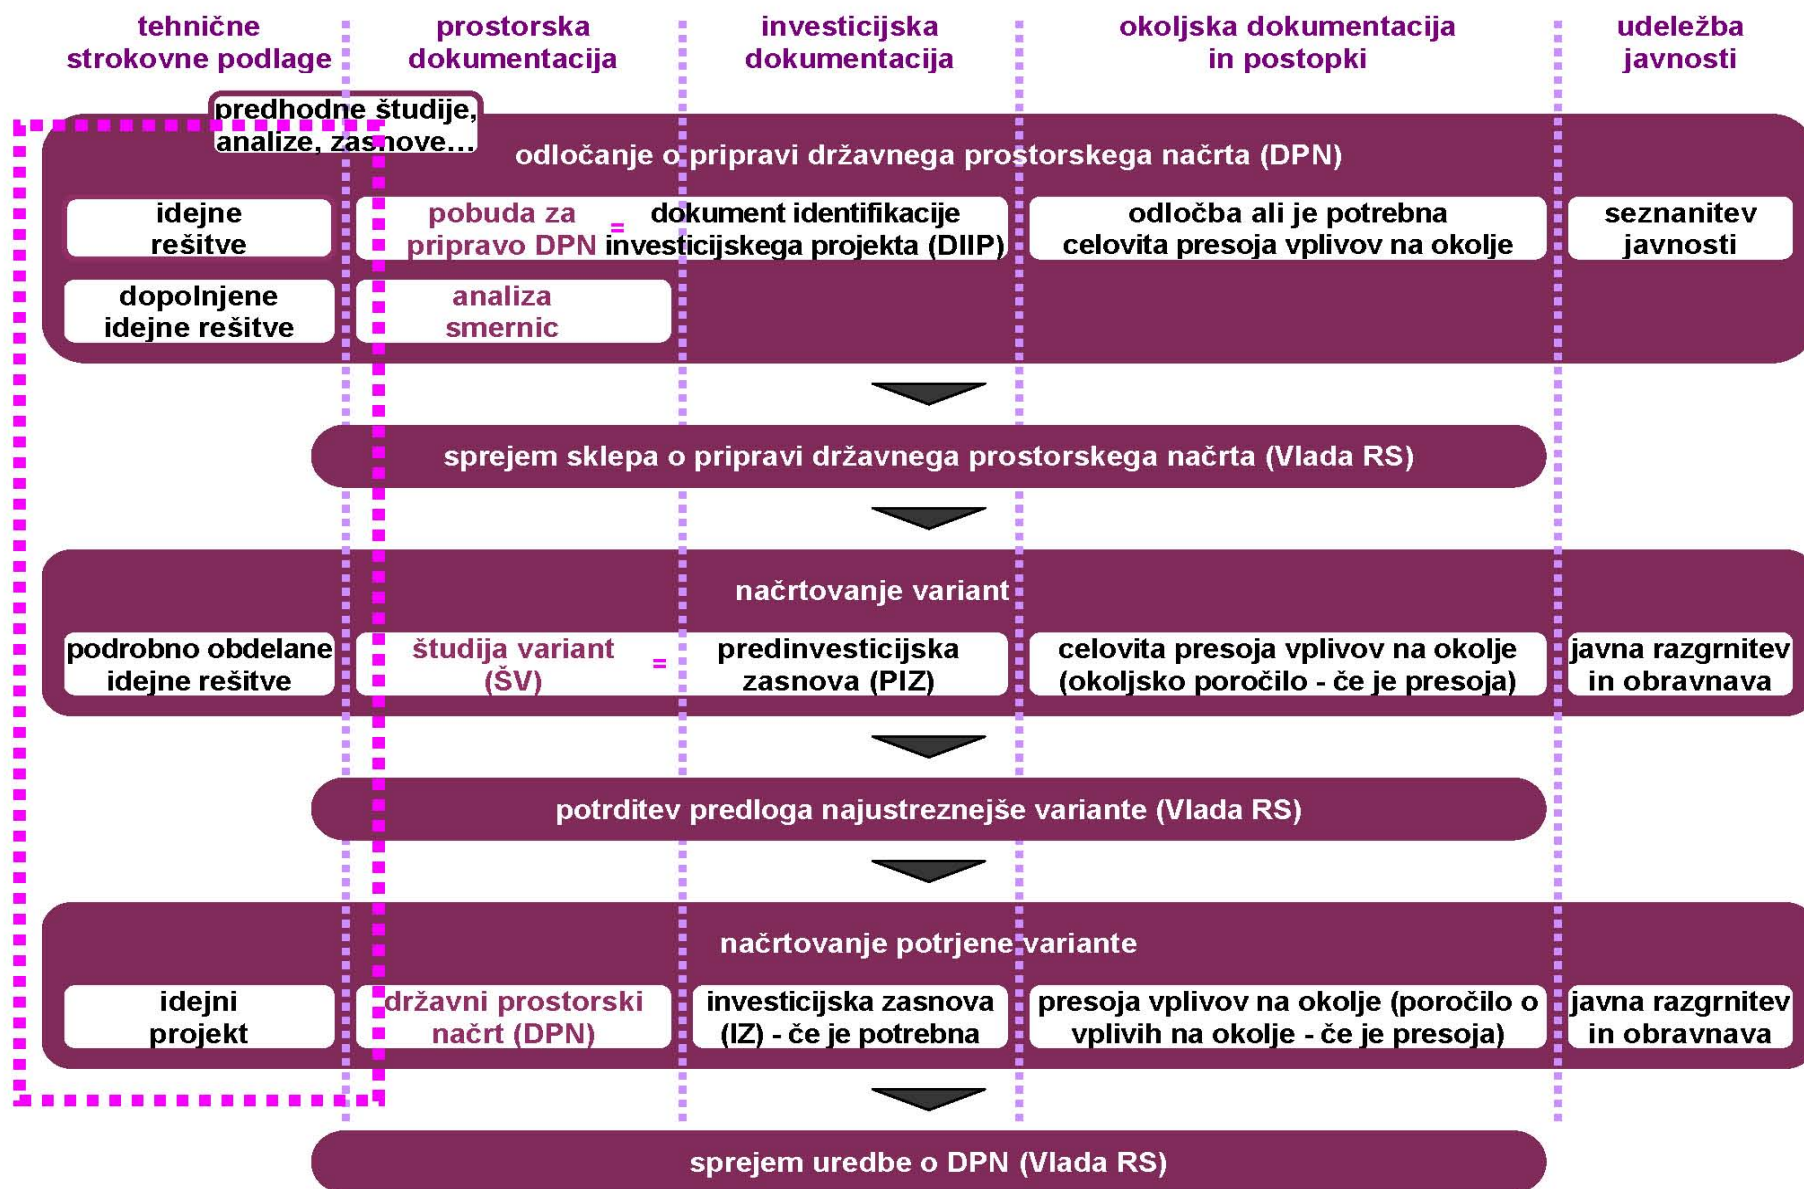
tehnične strokovne podlage

prostorska dokumentacija

investicijska dokumentacija

okoljska dokumentacija in postopki

udeležba javnosti

predhodne študije, analize, zasnove...

odločanje o pripravi državnega prostorskega načrta (DPN)

idejne rešitve

pobuda za pripravo DPN = dokument identifikacije investicijskega projekta (DIIP)

odločba ali je potrebna celovita presoja vplivov na okolje

seznanitev javnosti

dopolnjene idejne rešitve

analiza smernic

sprejem sklepa o pripravi državnega prostorskega načrta (Vlada RS)

načrtovanje variant

podrobno obdelane idejne rešitve

študija variant (ŠV) = predinvesticijska zasnova (PIZ)

celovita presoja vplivov na okolje (okoljsko poročilo - če je presoja)

javna razgrnitev in obravnava

potrditev predloga najustreznejše variante (Vlada RS)

načrtovanje potrjene variante

idejni projekt

državni prostorski načrt (DPN)

investicijska zasnova (IZ) - če je potrebna

presoja vplivov na okolje (poročilo o vplivih na okolje - če je presoja)

javna razgrnitev in obravnava

sprejem uredbe o DPN (Vlada RS)